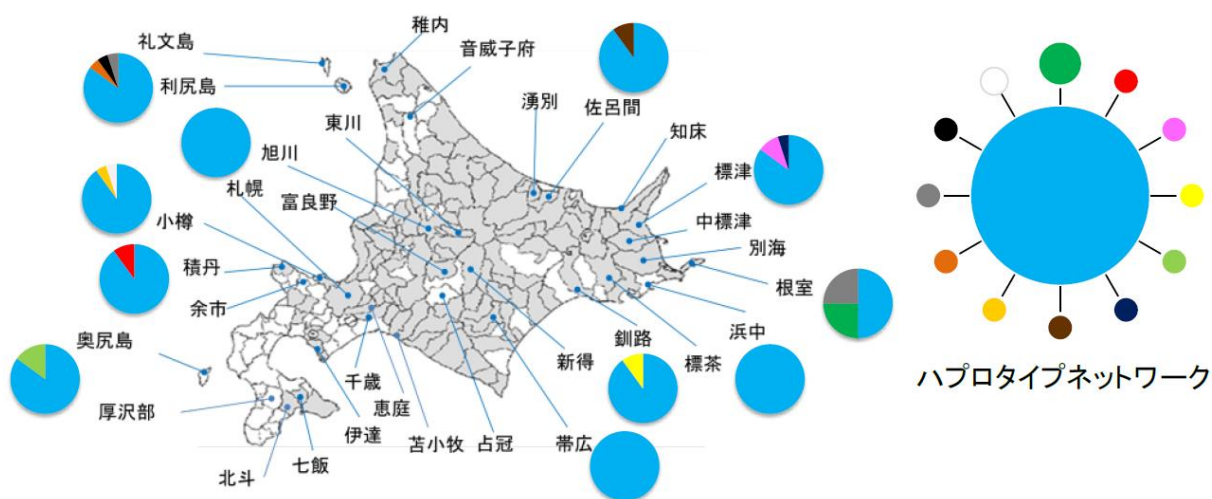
稚内
礼文島
音威子府
利尻島
湧別
佐呂間
東川
知床
旭川
標津
札幌
富良野
中標津
小樽
別海
積丹
根室
余市
奥尻島
釧路
浜中
新得
標茶
千歳
厚沢部
恵庭
伊達
苫小牧
占冠
帯広
北斗
七飯
ハプロタイプネットワーク